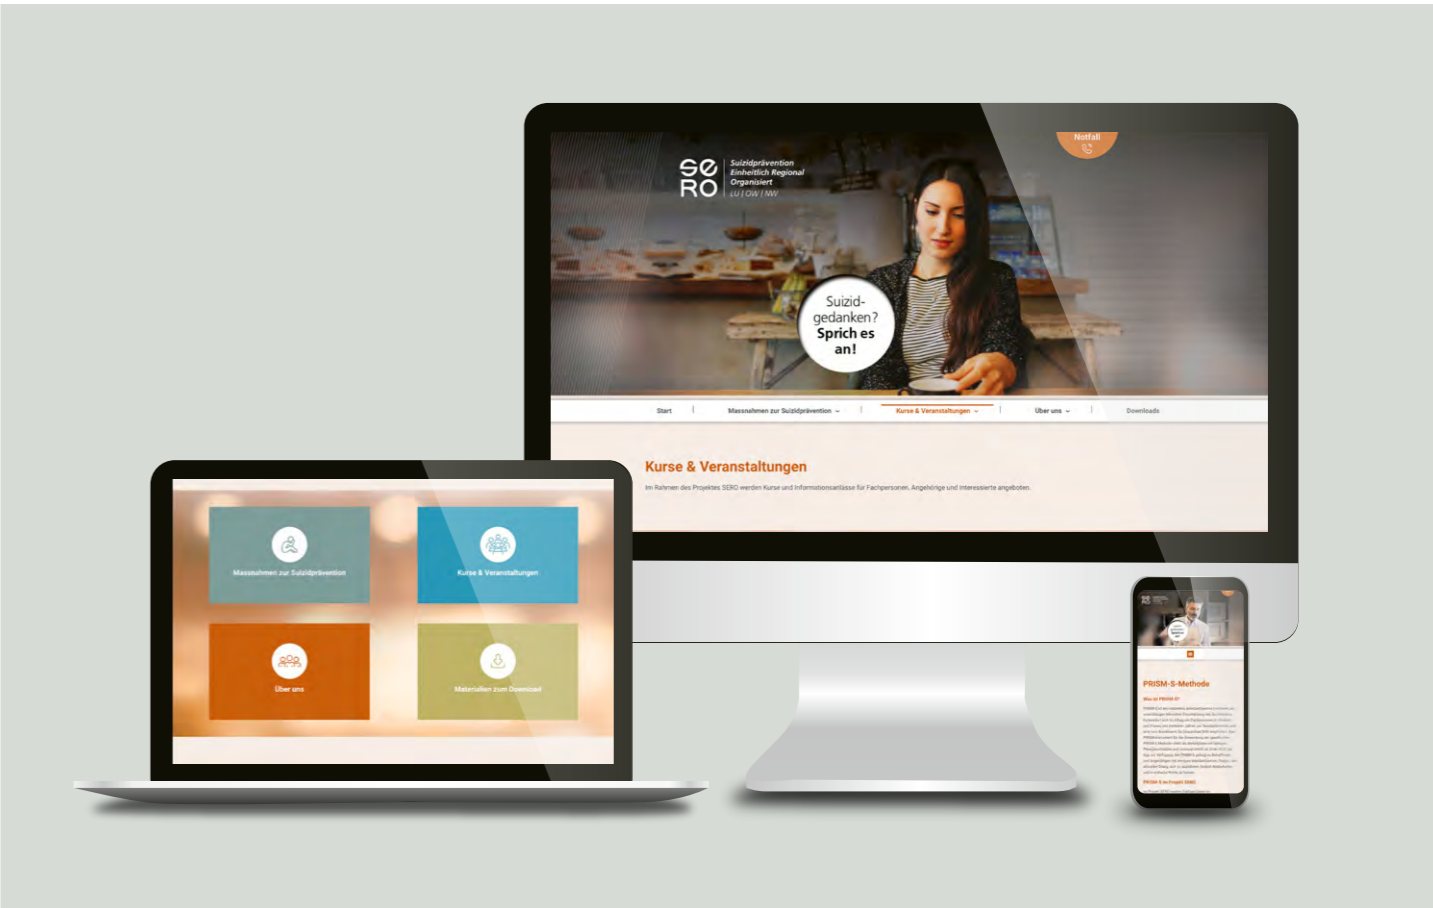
SE
RO

Suizidprävention
Einheitlich Regional
Organisiert
LU | OW | NW

Notfall

Suizid-
gedanken?
Sprich es
an!

Start | Massnahmen zur Suizidprävention | Kurse & Veranstaltungen | Über uns | Downloads

Kurse & Veranstaltungen

Im Rahmen des Projektes SERO werden Kurse und Informationsanlässe für Fachpersonen, Angehörige und Interessierte angeboten.

Massnahmen zur Suizidprävention

Kurse & Veranstaltungen

Über uns

Materialien zum Download

PRISM-S-Methode

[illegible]